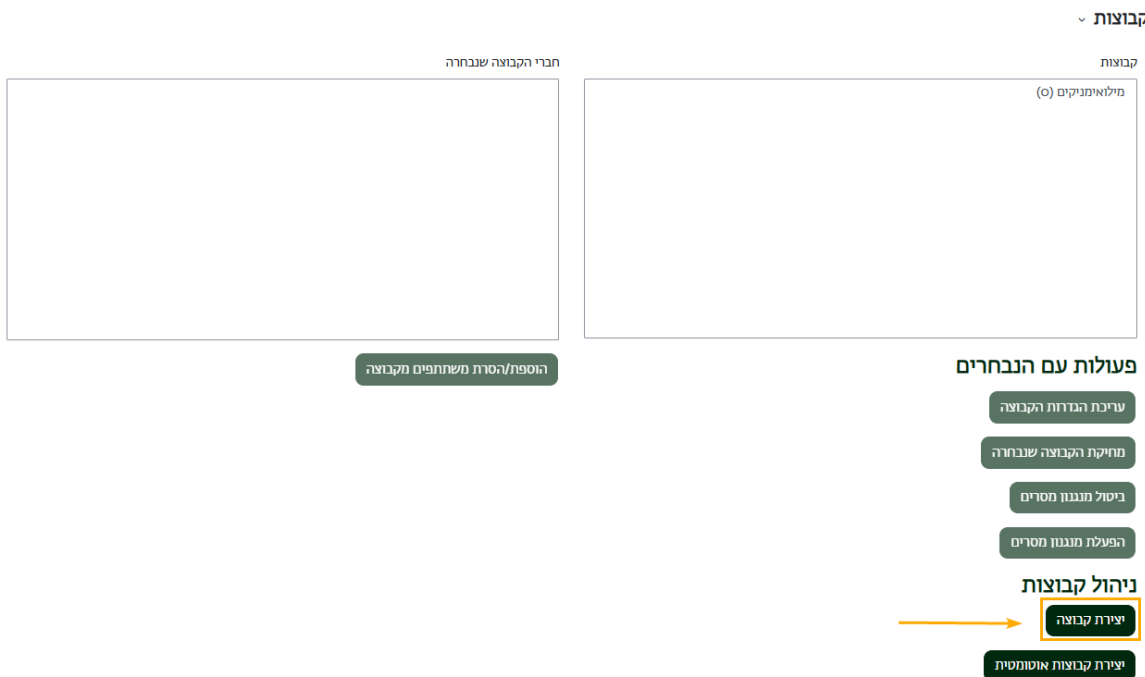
קבוצות

קבוצות

מילואימניקים (0)

חברי הקבוצה שנבחרה

הוספת/הסרת משתתפים מקבוצה

פעולות עם הנבחרים

עריכת הגדרות הקבוצה

מחיקת הקבוצה שנבחרה

ביטול מנגנון מסרים

הפעלת מנגנון מסרים

ניהול קבוצות

יצירת קבוצה

יצירת קבוצות אוטומטית